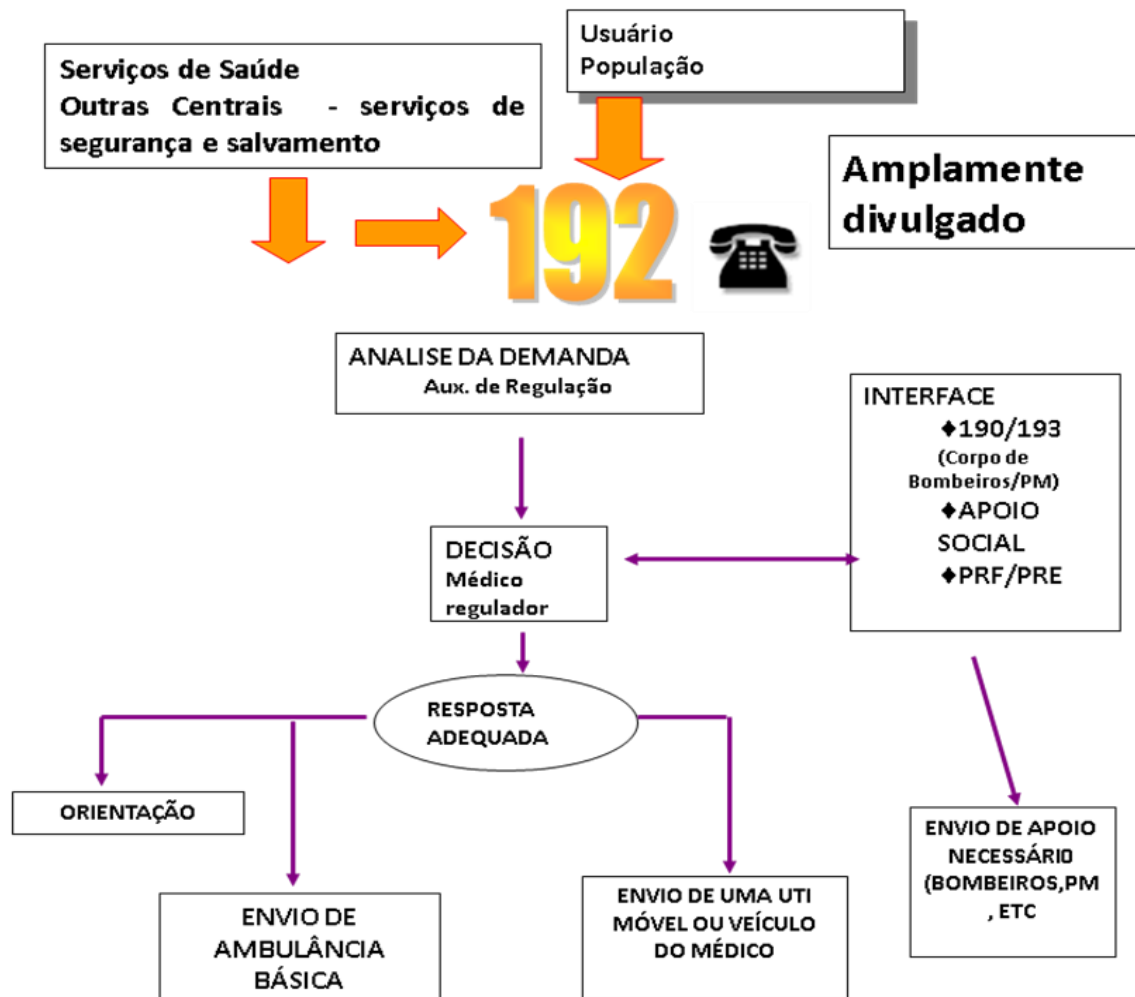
Usuário
População

Serviços de Saúde
Outras Centrais - serviços de segurança e salvamento

192

Amplamente divulgado

ANALISE DA DEMANDA
Aux. de Regulação

INTERFACE
♦190/193
(Corpo de Bombeiros/PM)
♦APOIO SOCIAL
♦PRF/PRE

DECISÃO
Médico regulador

RESPOSTA ADEQUADA

ORIENTAÇÃO

ENVIO DE AMBULÂNCIA BÁSICA

ENVIO DE UMA UTI MÓVEL OU VEÍCULO DO MÉDICO

ENVIO DE APOIO NECESSÁRIO (BOMBEIROS,PM , ETC